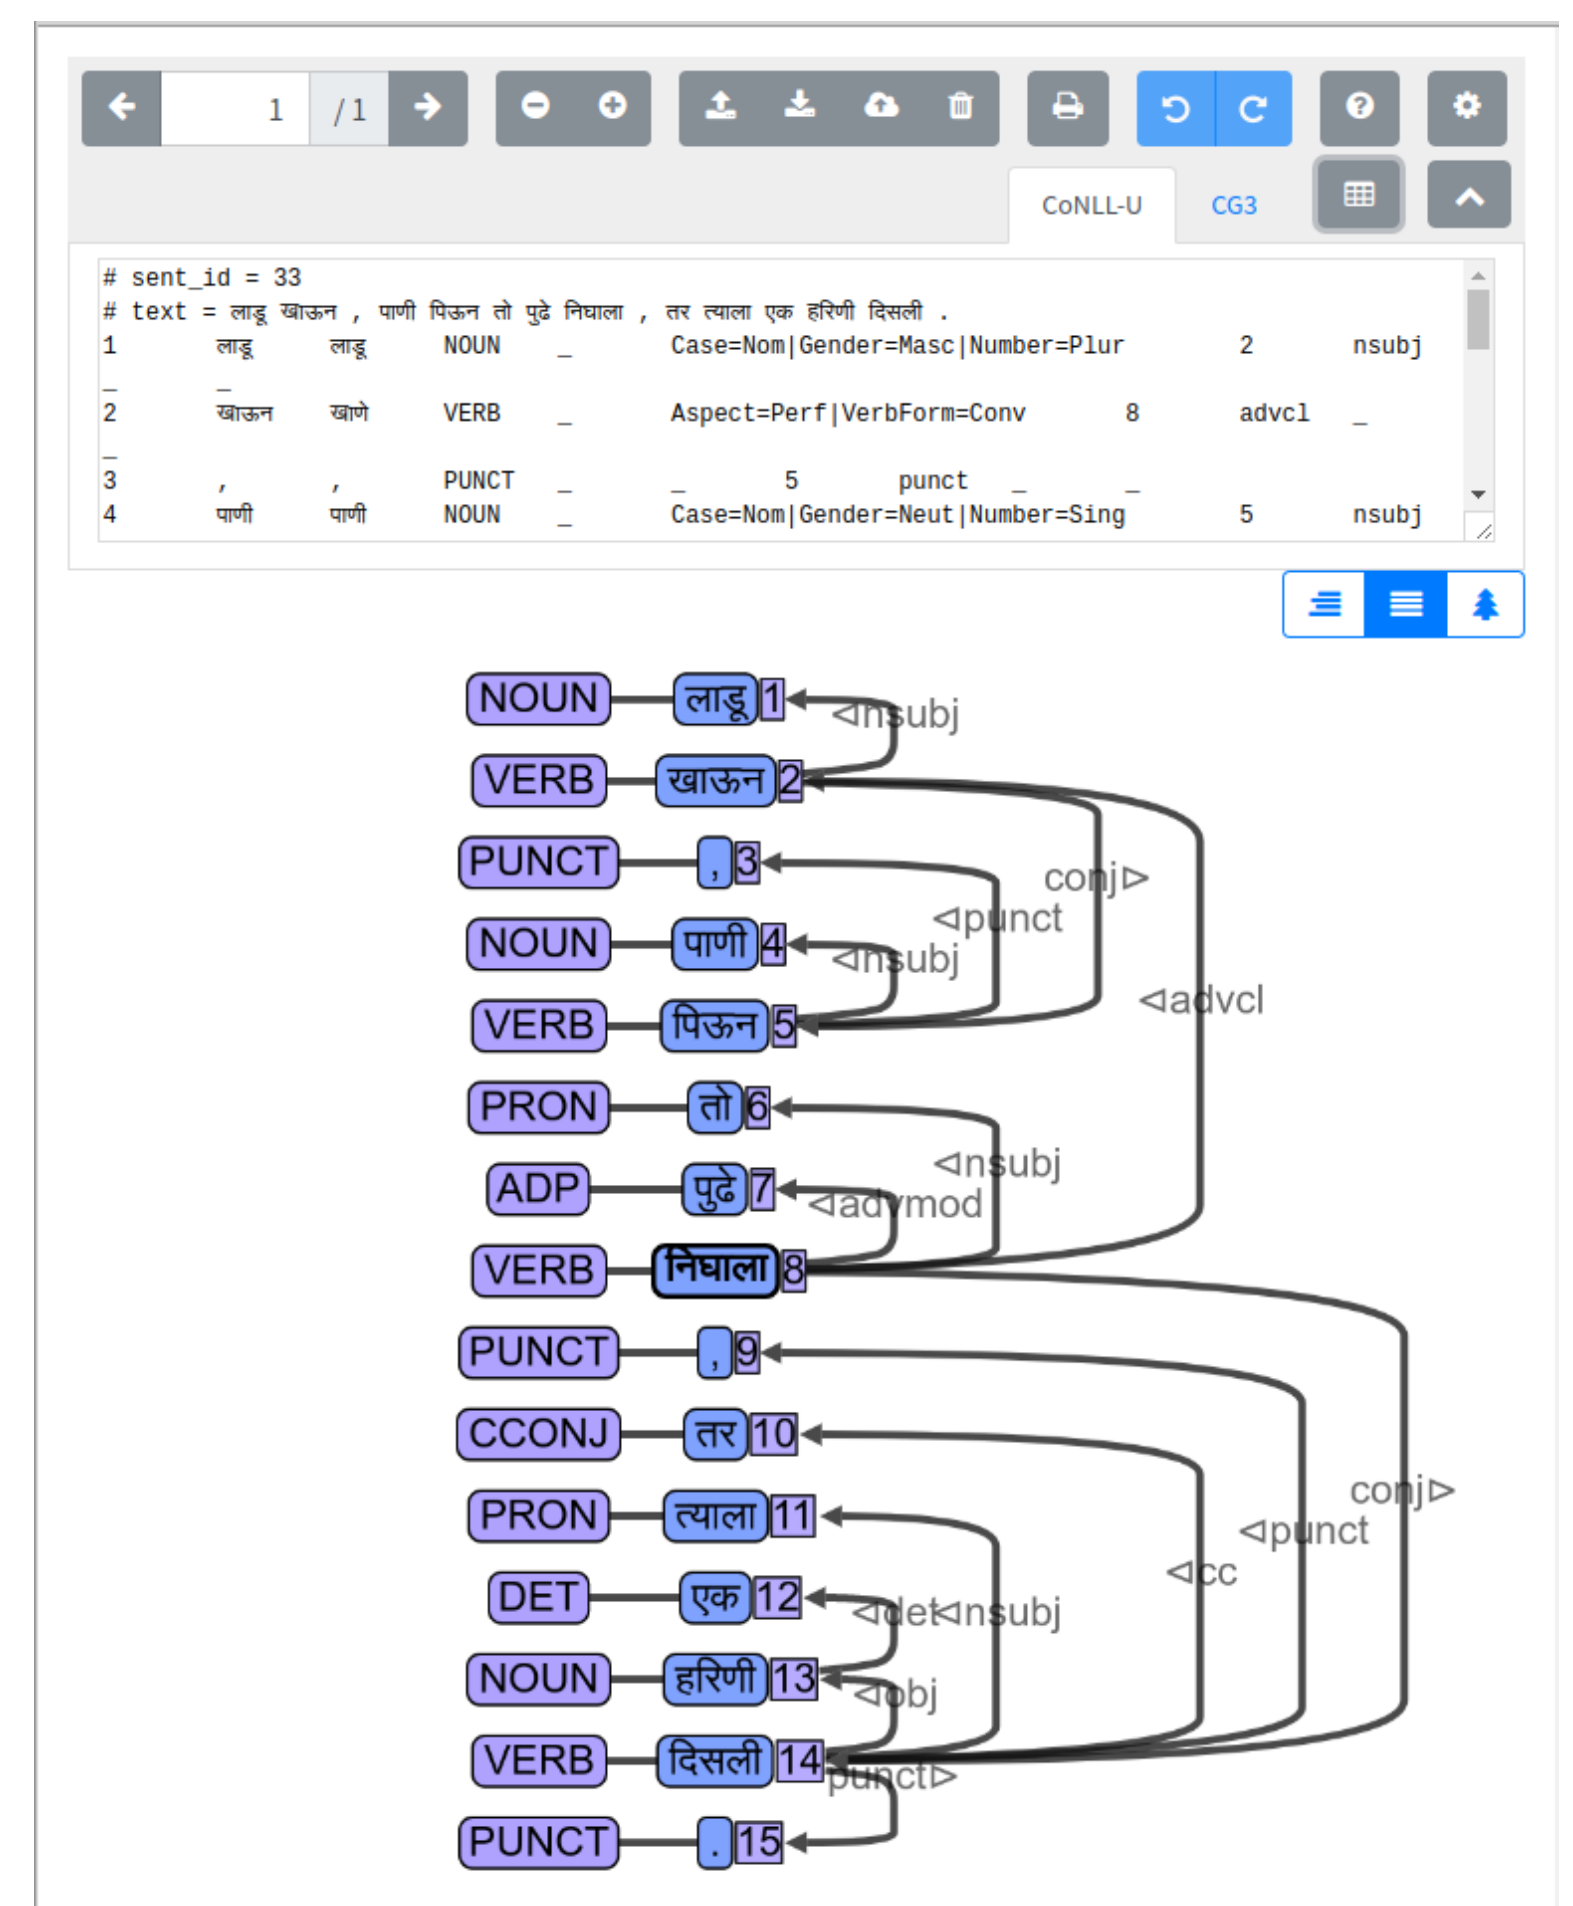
1 / 1

CoNLL-U CG3

# sent_id = 33
# text = लाडू खाऊन , पाणी पिऊन तो पुढे निघाला , तर त्याला एक हरिणी दिसली .
1 लाडू लाडू NOUN _ Case=Nom|Gender=Masc|Number=Plur 2 nsubj _ _
2 खाऊन खाणे VERB _ Aspect=Perf|VerbForm=Conv 8 advcl _ _
3 , , PUNCT _ _ 5 punct _ _
4 पाणी पाणी NOUN _ Case=Nom|Gender=Neut|Number=Sing 5 nsubj

NOUN लाडू 1
VERB खाऊन 2
PUNCT , 3
NOUN पाणी 4
VERB पिऊन 5
PRON तो 6
ADP पुढे 7
VERB निघाला 8
PUNCT , 9
CCONJ तर 10
PRON त्याला 11
DET एक 12
NOUN हरिणी 13
VERB दिसली 14
PUNCT . 15

◁nsubj conj▷ ◁punct ◁nsubj ◁advcl ◁nsubj ◁advmod conj▷ ◁punct ◁cc ◁det◁nsubj ◁obj punct▷